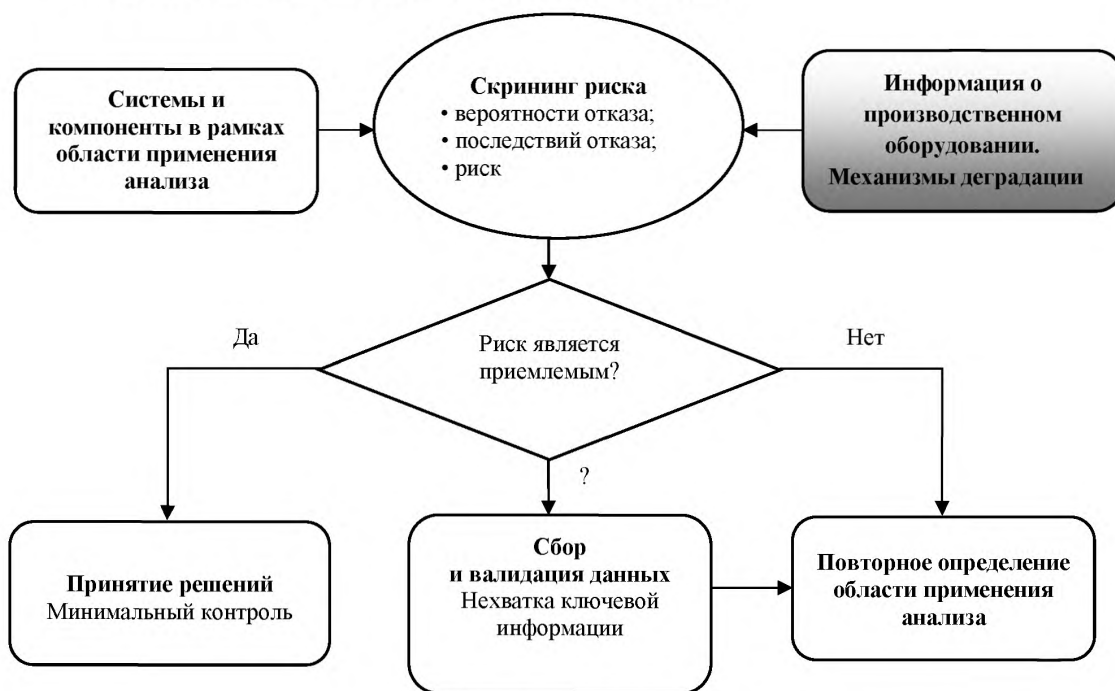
Системы и компоненты в рамках области применения анализа

Скрининг риска
• вероятности отказа;
• последствий отказа;
• риск

Информация о производственном оборудовании. Механизмы деградации

Да

Риск является приемлемым?

Нет

?

Принятие решений
Минимальный контроль

Сбор и валидация данных
Нехватка ключевой информации

Повторное определение области применения анализа